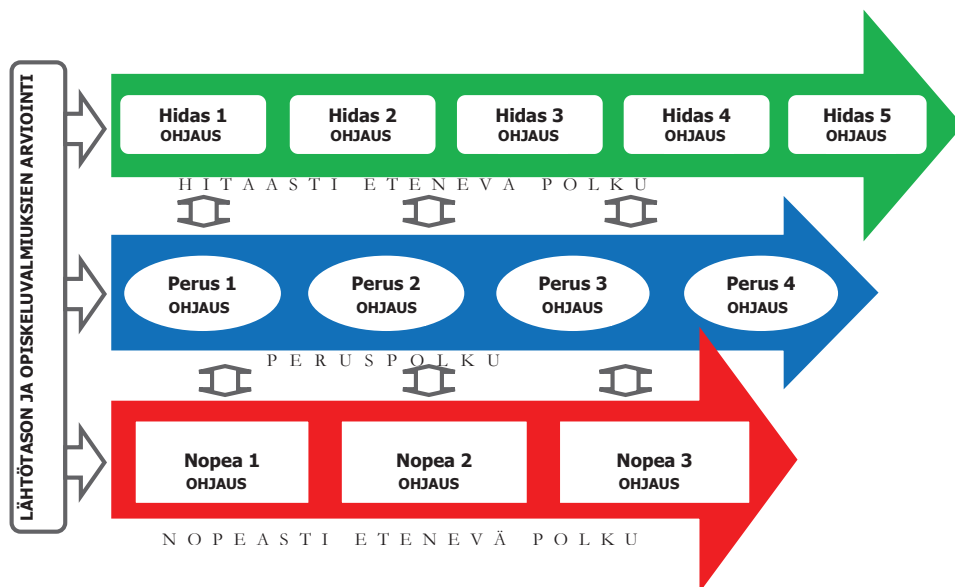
LÄHTÖTASON JA OPISKELUVALMIUKSIEN ARVIOINTI

Hidas 1
OHJAUS

Hidas 2
OHJAUS

Hidas 3
OHJAUS

Hidas 4
OHJAUS

Hidas 5
OHJAUS

HITAASTI ETENEVA POLKU

Perus 1
OHJAUS

Perus 2
OHJAUS

Perus 3
OHJAUS

Perus 4
OHJAUS

PERUSPOLKU

Nopea 1
OHJAUS

Nopea 2
OHJAUS

Nopea 3
OHJAUS

NOPEASTI ETENEVÄ POLKU